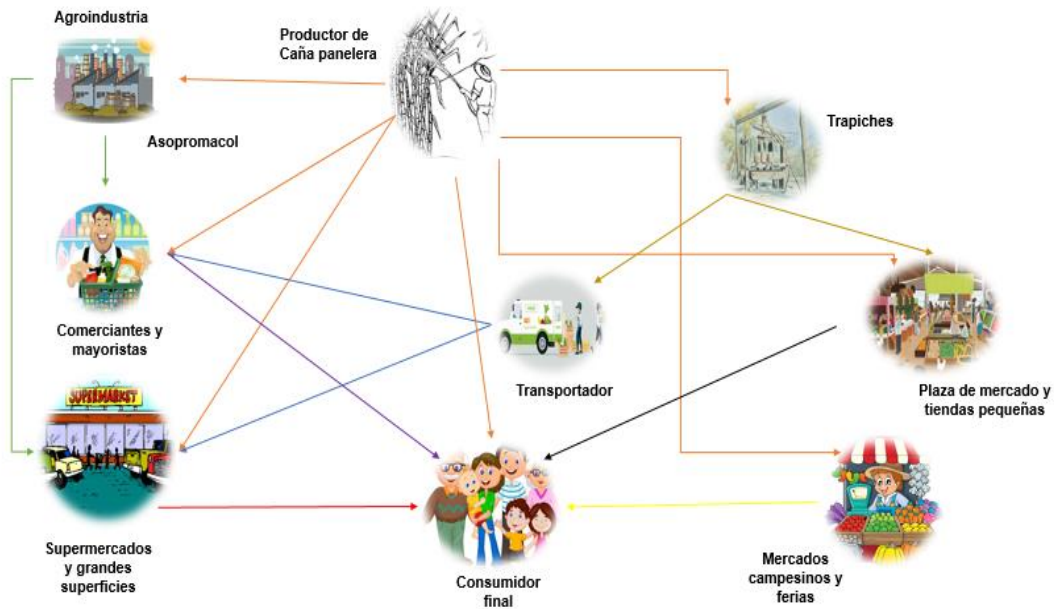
Agroindustria

Productor de Caña panelera

Asopromacol

Trapiches

Comerciantes y mayoristas

Transportador

Plaza de mercado y tiendas pequeñas

SUPERMARKET

Supermercados y grandes superficies

Consumidor final

Mercados campesinos y ferias